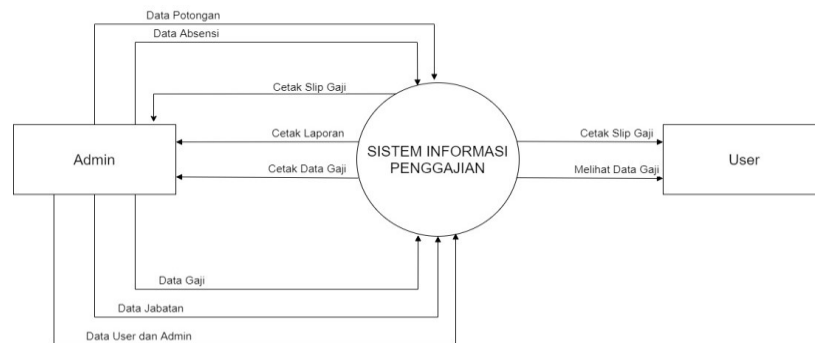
Data Potongan

Data Absensi

Cetak Slip Gaji

Cetak Laporan

Cetak Data Gaji

Admin

SISTEM INFORMASI PENGGAJIAN

Cetak Slip Gaji

Melihat Data Gaji

User

Data Gaji

Data Jabatan

Data User dan Admin